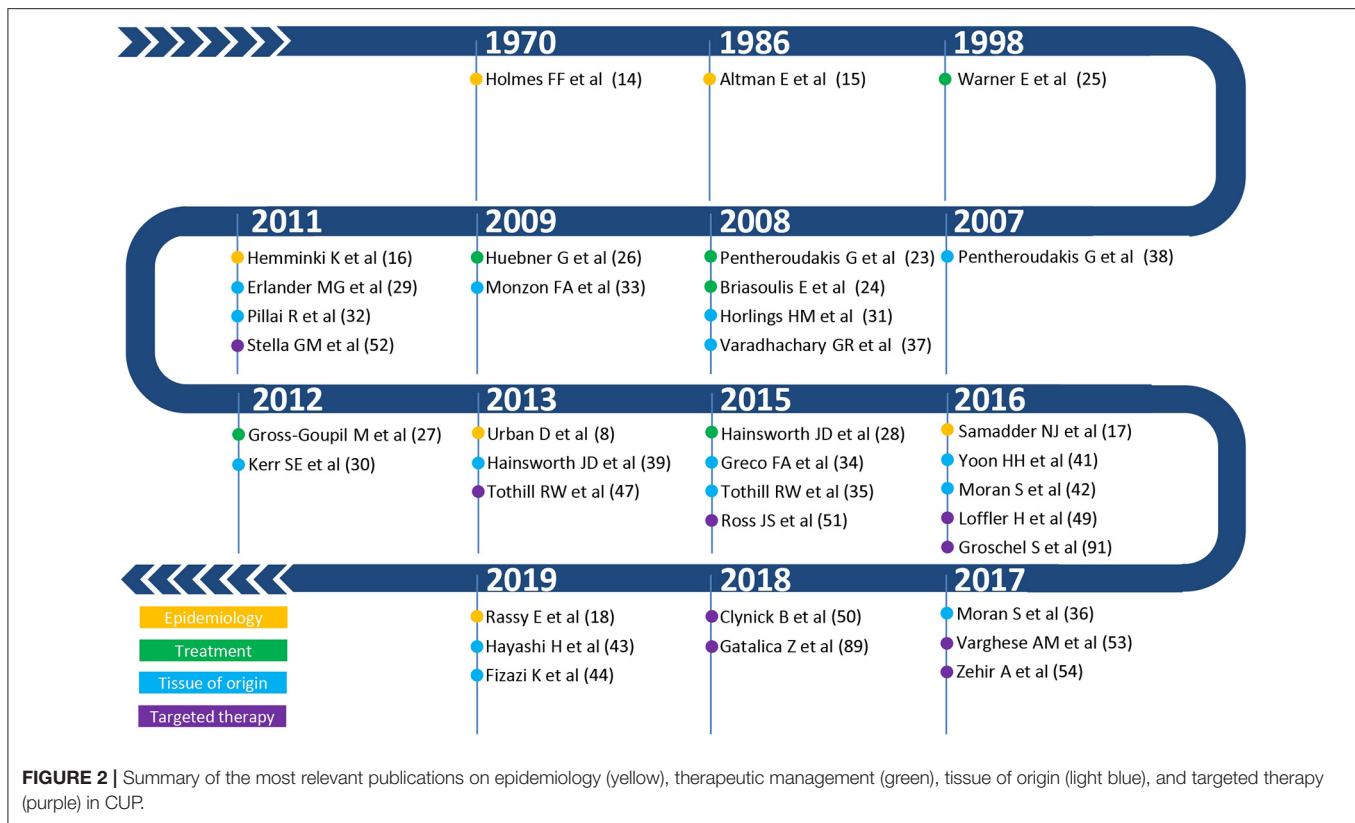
1970
Holmes FF et al (14)

1986
Altman E et al (15)

1998
Warner E et al (25)

2011
Hemminki K et al (16)
Erlander MG et al (29)
Pillai R et al (32)
Stella GM et al (52)

2009
Huebner G et al (26)
Monzon FA et al (33)

2008
Pentheroudakis G et al (23)
Briasoulis E et al (24)
Horlings HM et al (31)
Varadhachary GR et al (37)

2007
Pentheroudakis G et al (38)

2012
Gross-Goupil M et al (27)
Kerr SE et al (30)

2013
Urban D et al (8)
Hainsworth JD et al (39)
Tothill RW et al (47)

2015
Hainsworth JD et al (28)
Greco FA et al (34)
Tothill RW et al (35)
Ross JS et al (51)

2016
Samadder NJ et al (17)
Yoon HH et al (41)
Moran S et al (42)
Loffler H et al (49)
Groschel S et al (91)

2019
Rassy E et al (18)
Hayashi H et al (43)
Fizazi K et al (44)

2018
Clynick B et al (50)
Gatalica Z et al (89)

2017
Moran S et al (36)
Varghese AM et al (53)
Zehir A et al (54)

Epidemiology
Treatment
Tissue of origin
Targeted therapy

FIGURE 2 | Summary of the most relevant publications on epidemiology (yellow), therapeutic management (green), tissue of origin (light blue), and targeted therapy (purple) in CUP.